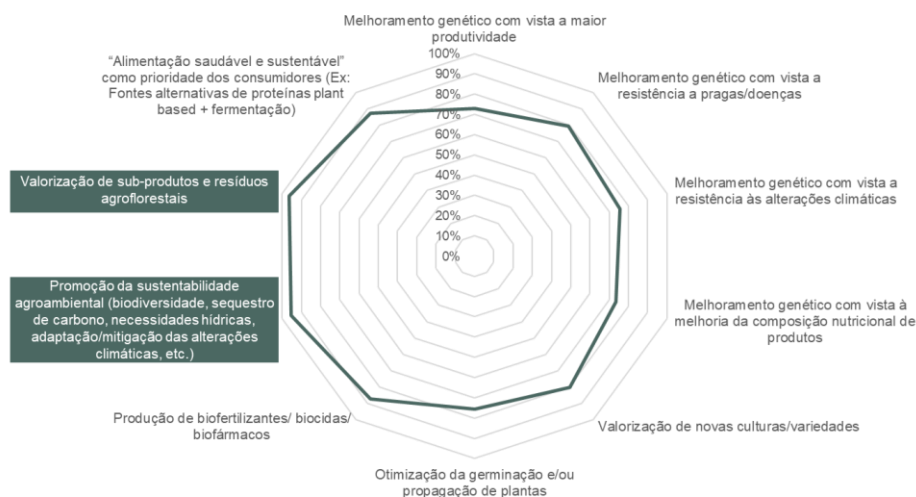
Melhoramento genético com vista a maior produtividade

100%
90%
80%
70%
60%
50%
40%
30%
20%
10%
0%

Melhoramento genético com vista a resistência a pragas/doenças

Melhoramento genético com vista a resistência às alterações climáticas

Melhoramento genético com vista à melhoria da composição nutricional de produtos

Valorização de novas culturas/variedades

Otimização da germinação e/ou propagação de plantas

Produção de biofertilizantes/ biocidas/ biofármacos

Promoção da sustentabilidade agroambiental (biodiversidade, sequestro de carbono, necessidades hídricas, adaptação/mitigação das alterações climáticas, etc.)

Valorização de sub-produtos e resíduos agroflorestais

"Alimentação saudável e sustentável" como prioridade dos consumidores (Ex: Fontes alternativas de proteínas plant based + fermentação)